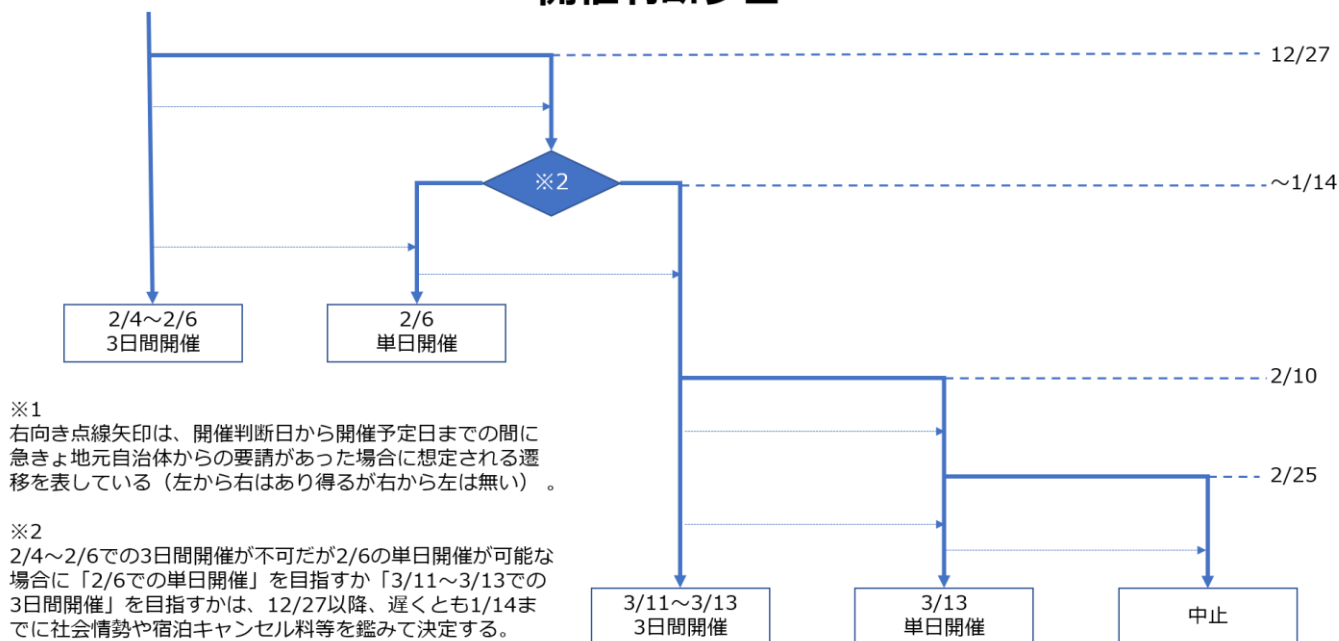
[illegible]

12/27

※2

～1/14

2/4～2/6
3日間開催

2/6
単日開催

2/10

2/25

※1
右向き点線矢印は、開催判断日から開催予定日までの間に急きょ地元自治体からの要請があった場合に想定される遷移を表している（左から右はあり得るが右から左は無い）。

※2
2/4～2/6での3日間開催が不可だが2/6の単日開催が可能な場合に「2/6での単日開催」を目指すか「3/11～3/13での3日間開催」を目指すかは、12/27以降、遅くとも1/14までに社会情勢や宿泊キャンセル料等を鑑みて決定する。

3/11～3/13
3日間開催

3/13
単日開催

中止